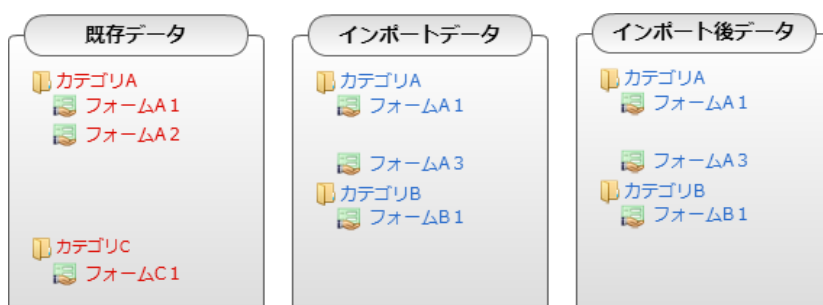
既存データ

カテゴリA
フォームA１
フォームA２

カテゴリC
フォームC１

インポートデータ

カテゴリA
フォームA１

フォームA３
カテゴリB
フォームB１

インポート後データ

カテゴリA
フォームA１

フォームA３
カテゴリB
フォームB１